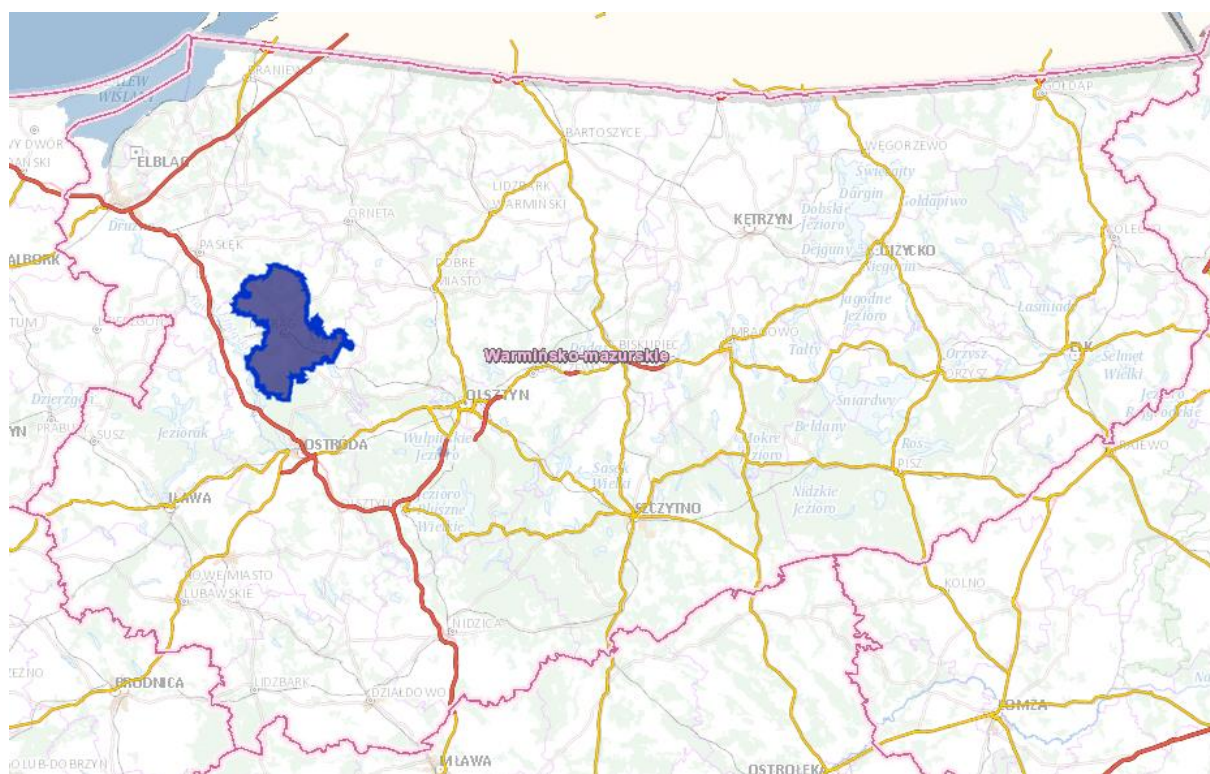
ZALEW WIŚLANY
BRANIEWO
GOŁDAP
NOWY DWÓR GDAŃSKI
ELBLĄG
BARTOSZYCE
WĘGORZEWO
Święcajty
Dargin
Gołdapiwo
Druzno
LIDZBARK WARMIŃSKI
ORNETA
KĘTRZYN
Dobskie Jezioro
PASŁĘK
Dejguny
GIŻYCKO
Niegocin
OLECKO
MALBORK
DOBRE MIASTO
Jagodne Jezioro
Łaśmiady
SZTUM
MORĄG
MRĄGOWO
Tałty
BISKUPIEC
EŁK
Warmińsko-mazurskie
Orzysz
ORZYSZ
Selmęt Wielki
Dadaj
Dzierzgoń
OLSZTYN
Jezioro Rajgrodzkie
PRABUTY
SUSZ
Jeziorak
Śniardwy
Bełdany
OSTRÓDA
Wulpińskie Jezioro
Mokre Jezioro
Roś
PISZ
GRAJEWO
Sasek Wielki
IŁAWA
Nidzkie Jezioro
OLSZTYNEK
Jezioro Łańskie
Wielkie
SZCZYTNO
NOWE MIASTO LUBAWSKIE
KOLNO
NIDZICA
BRODNICA
LIDZBARK
DZIAŁDOWO
ŁOMŻA
GOLUB-DOBRZYŃ
MŁAWA
OSTROŁĘKA